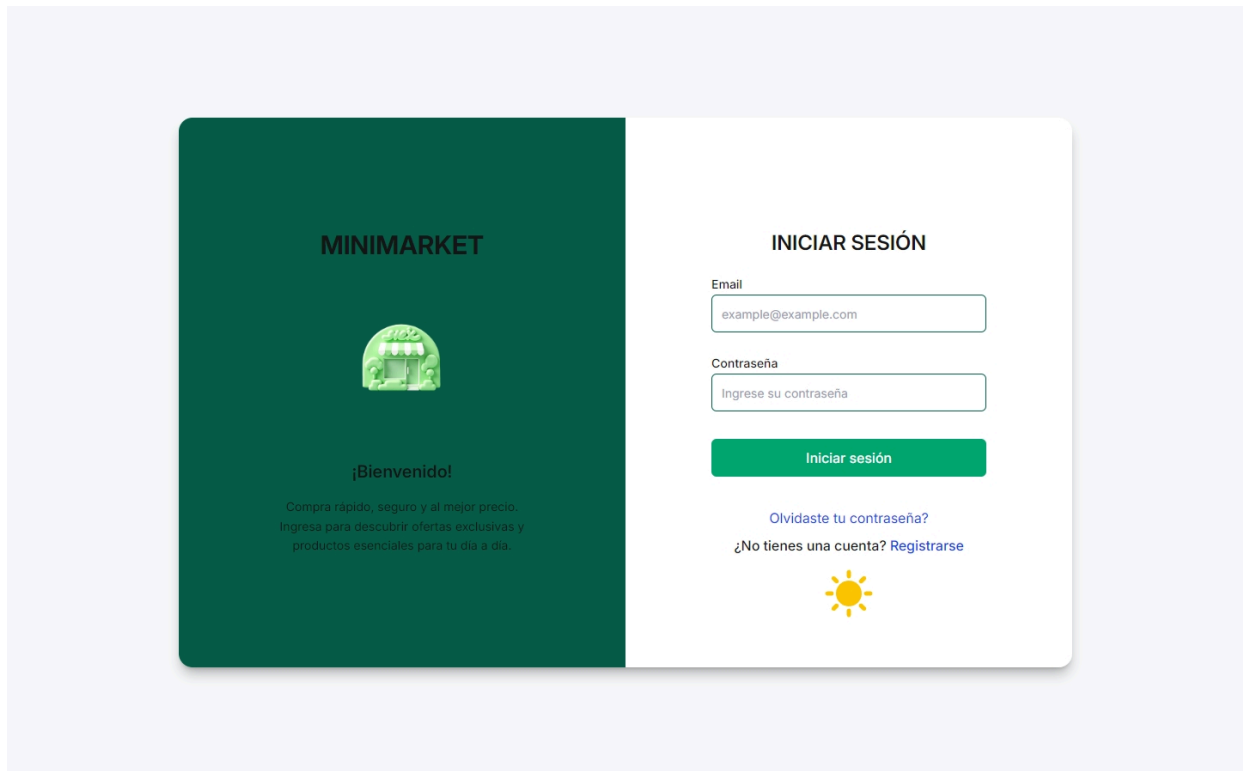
MINIMARKET

¡Bienvenido!

Compra rápido, seguro y al mejor precio. Ingresa para descubrir ofertas exclusivas y productos esenciales para tu día a día.

INICIAR SESIÓN

Email

example@example.com

Contraseña

Ingrese su contraseña

Iniciar sesión

Olvidaste tu contraseña?

¿No tienes una cuenta? Registrarse